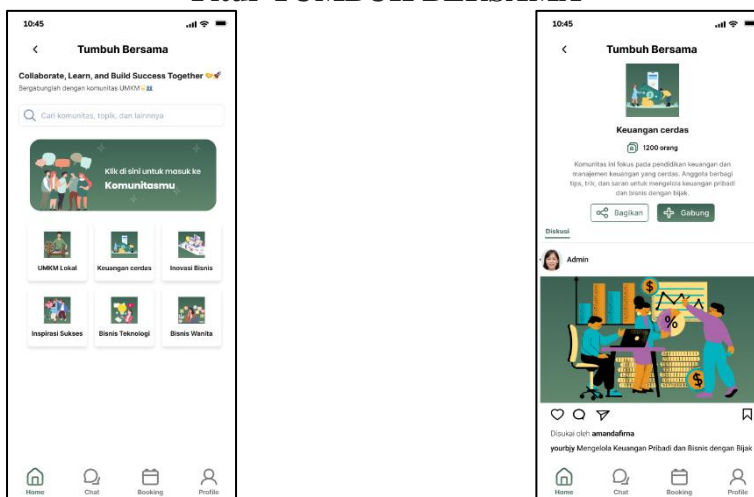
FITUR TUMBUH BERSAMA

10:45

Tumbuh Bersama

Collaborate, Learn, and Build Success Together 👏🚀

Bergabunglah dengan komunitas UMKM 👥

Cari komunitas, topik, dan lainnya

Klik di sini untuk masuk ke

Komunitasmu

UMKM Lokal

Keuangan cerdas

Inovasi Bisnis

Inspirasi Sukses

Bisnis Teknologi

Bisnis Wanita

Home

Chat

Booking

Profile

10:45

Tumbuh Bersama

Keuangan cerdas

1200 orang

Komunitas ini fokus pada pendidikan keuangan dan manajemen keuangan yang cerdas. Anggota berbagi tips, trik, dan saran untuk mengelola keuangan pribadi dan bisnis dengan bijak.

Bagikan

Gabung

Diskusi

Admin

Disukai oleh amandafirna

yourbjy Mengelola Keuangan Pribadi dan Bisnis dengan Bijak

Home

Chat

Booking

Profile